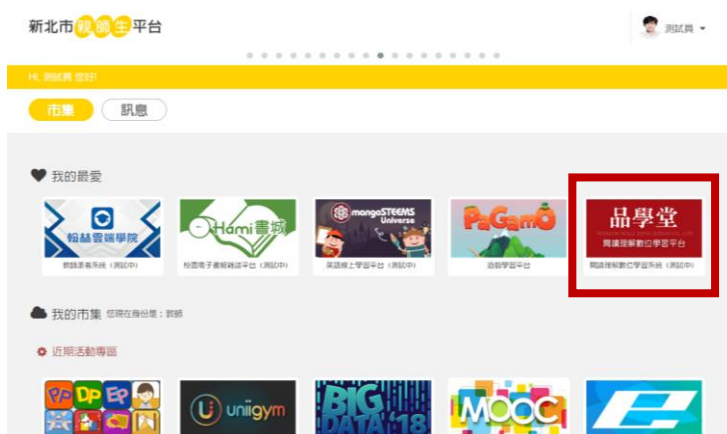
新北市親師生平台

測試員

Hi, 測試員 您好!

市集

訊息

我的最愛

翰赫雲端學院

教師進修系統（測試中）

Hami書城

校園電子書閱讀平台（測試中）

mangoSTEEMS Universe

英語線上學習平台（測試中）

PaGamO

遊戲學習平台

品學堂

閱讀理解數位學習平台

閱讀理解數位學習系統（測試中）

我的市集 您現在身份是：教師

近期活動專區

uniigym

BIG DATA '18

MOOC